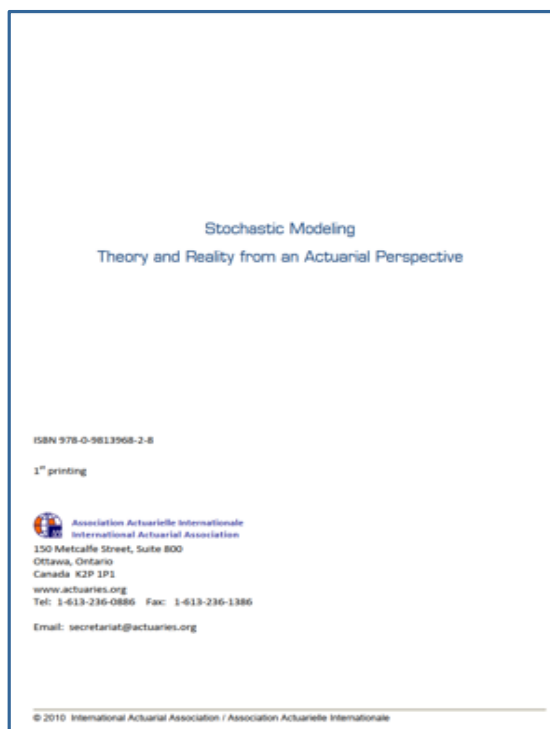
Stochastic Modeling
Theory and Reality from an Actuarial Perspective

ISBN 978-0-9813968-2-8

1$^{st}$ printing

Association Actuarielle Internationale
International Actuarial Association
150 Metcalfe Street, Suite 800
Ottawa, Ontario
Canada K2P 1P1
www.actuaries.org
Tel: 1-613-236-0886 Fax: 1-613-236-1386

Email: secretariat@actuaries.org

© 2010 International Actuarial Association / Association Actuarielle Internationale